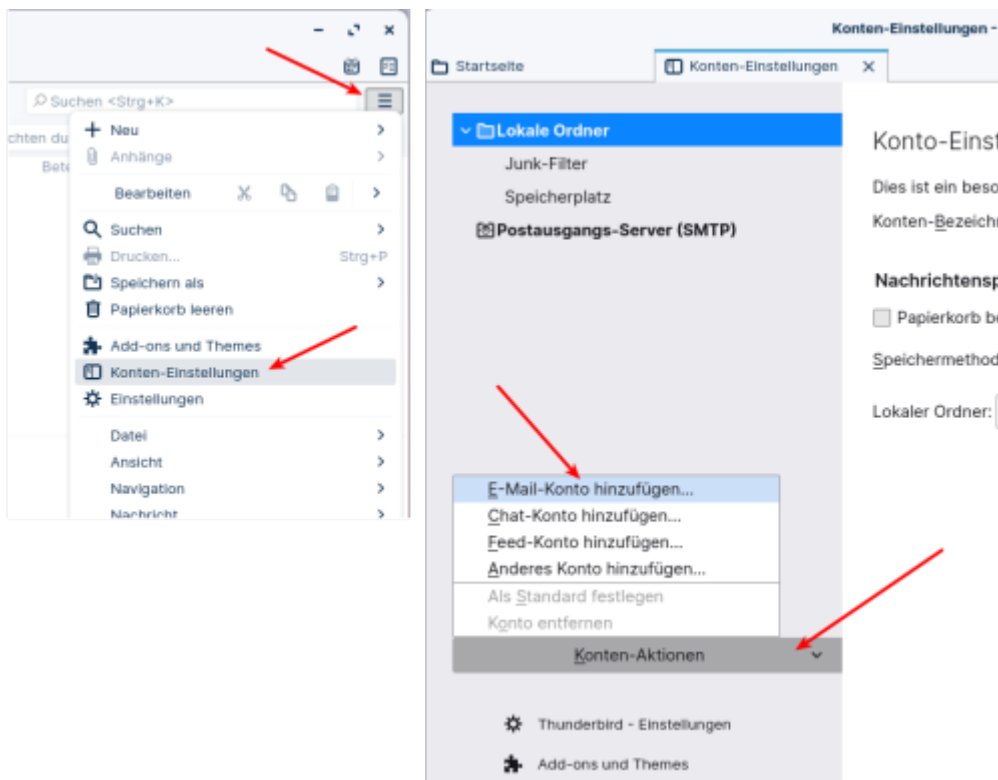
Suchen <Strg+K>

chten du

Bete

Neu

Anhänge

Bearbeiten

Suchen

Drucken... Strg+P

Speichern als

Papierkorb leeren

Add-ons und Themes

Konten-Einstellungen

Einstellungen

Datei

Ansicht

Navigation

Nachricht

Konten-Einstellungen -

Startseite

Konten-Einstellungen

Lokale Ordner

Junk-Filter

Speicherplatz

Postausgangs-Server (SMTP)

Konto-Einst

Dies ist ein beso

Konten-Bezeichn

Nachrichtensp

Papierkorb be

Speichermethod

Lokaler Ordner:

E-Mail-Konto hinzufügen...

Chat-Konto hinzufügen...

Feed-Konto hinzufügen...

Anderes Konto hinzufügen...

Als Standard festlegen

Konto entfernen

Konten-Aktionen

Thunderbird - Einstellungen

Add-ons und Themes